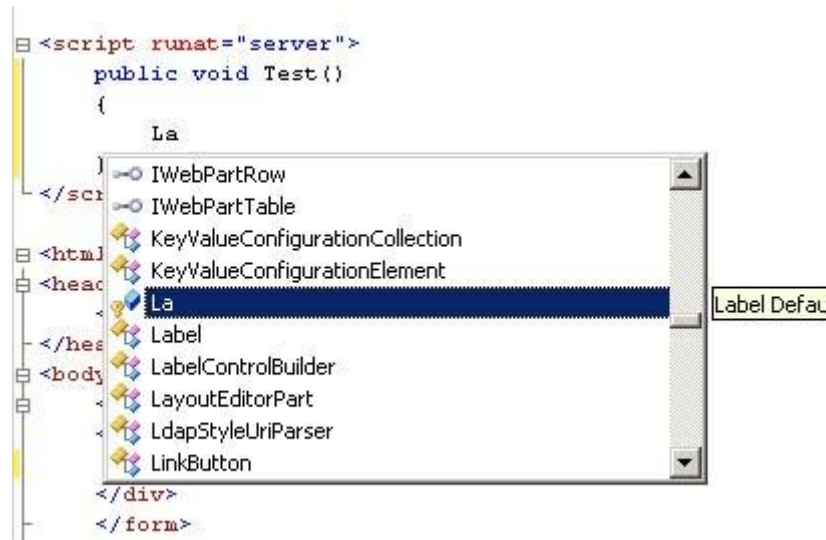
<script runat="server">
public void Test()
{
La
}
</scr
<html
<head
</hea
<body
</div>
</form>

IWebPartRow
IWebPartTable
KeyValueConfigurationCollection
KeyValueConfigurationElement
La
Label
LabelControlBuilder
LayoutEditorPart
LdapStyleUriParser
LinkButton

Label Defau